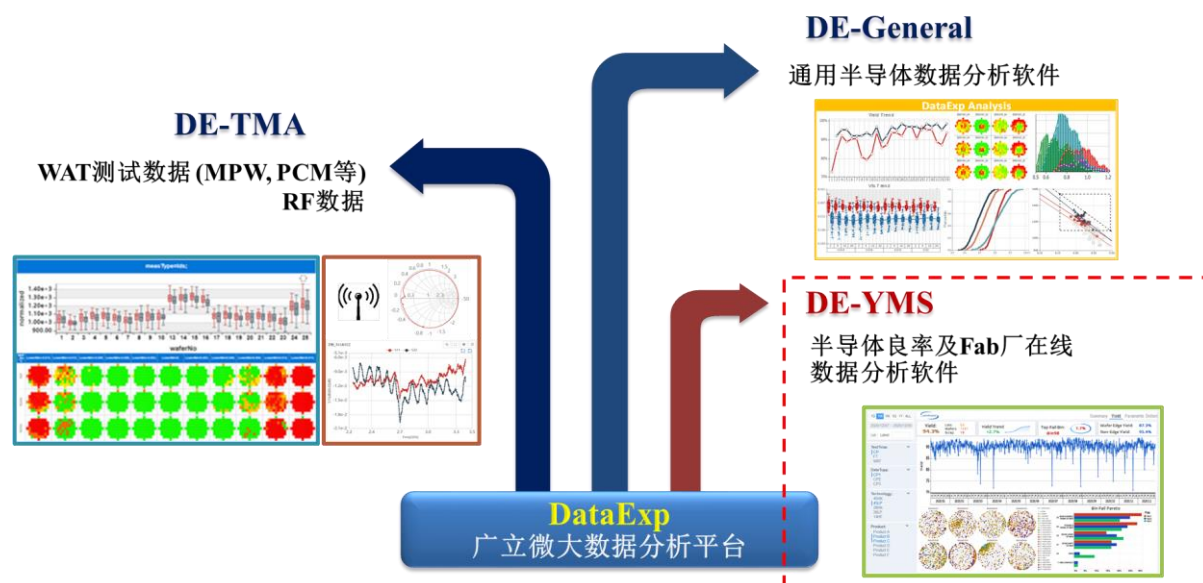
DE-General

通用半导体数据分析软件

DataExp Analysis

DE-TMA

WAT测试数据 (MPW, PCM等)
RF数据

measTypeIds;

1.40e+3
1.30e+3
1.20e+3
1.10e+3
1.00e+3
900.00

1 2 3 4 5 6 7 8 9 10 12 13 14 15 16 17 18 19 20 21 22 23 24 25

waferNo

DE-YMS

半导体良率及Fab厂在线数据分析软件

DataExp
广立微大数据分析平台